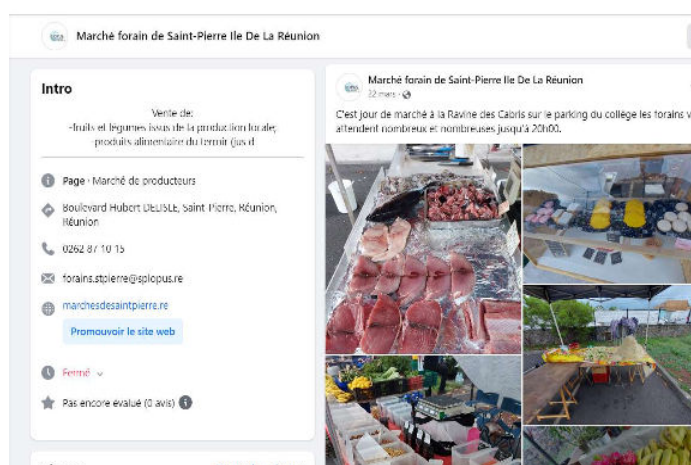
Marché forain de Saint-Pierre Ile De La Réunion

Intro

Vente de:
-fruits et légumes issus de la production locale;
-produits alimentaire du terroir (jus d

Page · Marché de producteurs

Boulevard Hubert DELISLE, Saint Pierre, Réunion, Réunion

0262 87 10 15

forains.stpierre@splopus.re

marchesdesaintpierre.re

Promouvoir le site web

Fermé

Pas encore évalué (0 avis)

Marché forain de Saint-Pierre Ile De La Réunion
22 mars ·

C'est jour de marché à la Ravine des Cabris sur le parking du collège les forains v attendent nombreux et nombreuses jusqu'à 20h00.